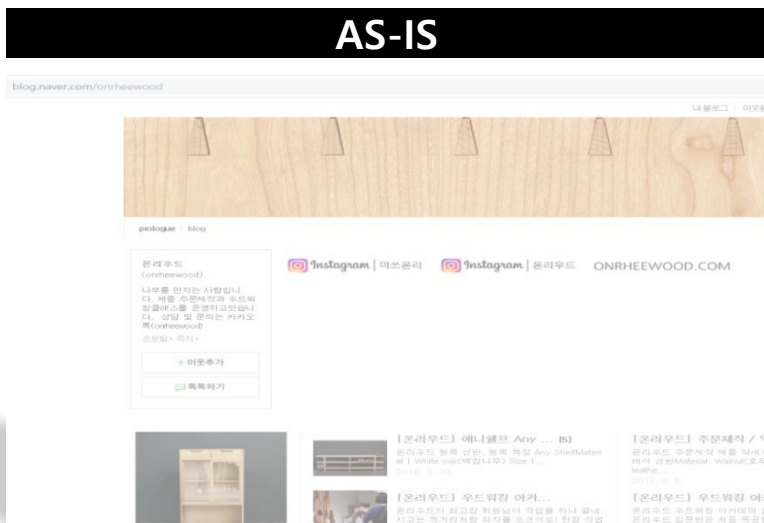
AS-IS

blog.naver.com/onrheewood

내 블로그 | 이웃

prologue | blog

온리우드
(onrheewood)

나무를 만지는 사람입니다. 체품 주문제작과 우드워킹클래스를 운영하고있습니다. 상담 및 문의는 카카오톡(onrheewood)

프로필 · 쪽지 ·

+ 이웃추가

톡톡하기

Instagram | 미쓰온리

Instagram | 온리우드

ONRHEEWOOD.COM

[온리우드] 애니쉘프 Any ... (6)
온리우드 원목 선반, 원목 책장 Any ShelfMaterial | White oak(백참나무) Size | [...]
2019. 9. 30.

[온리우드] 주문제작 / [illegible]
온리우드 주문제작 체품 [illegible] 레이 선반Material: Walnut(호두나무) leathe...
2019. 8. 5.

[온리우드] 우드워킹 아카...
온리우드의 최고참 회원님이 작업을 하나 끝내시고는 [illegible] 의자를 오셨어요! 한참 작업

[온리우드] 우드워킹 아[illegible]
온리우드 우드워킹 아카데미 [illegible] 온리우드 입문반은 처음 목공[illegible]